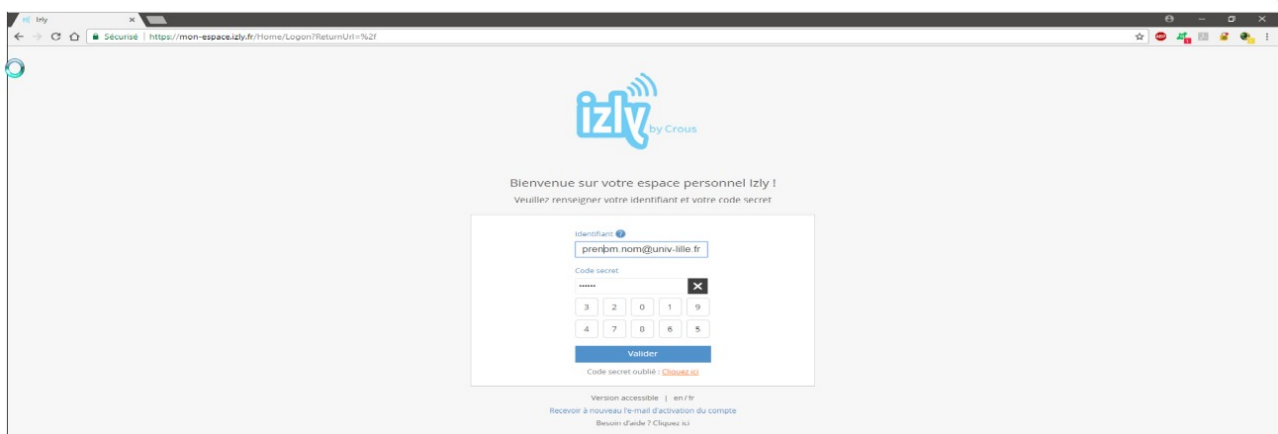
Izly
×

Sécurisé | https://mon-espace.izly.fr/Home/Logon?ReturnUrl=%2f

izly by Crous

Bienvenue sur votre espace personnel Izly !
Veuillez renseigner votre identifiant et votre code secret

Identifiant
prenom.nom@univ-lille.fr

Code secret
••••••
×

| 3 | 2 | 0 | 1 | 9 |
|---|---|---|---|---|
| 4 | 7 | 8 | 6 | 5 |

Valider

Code secret oublié : Cliquez ici

Version accessible | en / fr
Recevoir à nouveau l'e-mail d'activation du compte
Besoin d'aide ? Cliquez ici